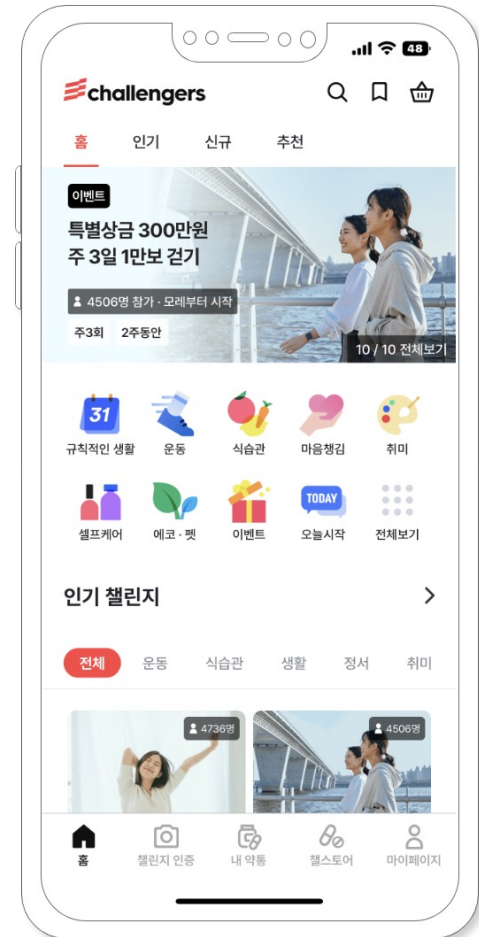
48

challengers

홈 인기 신규 추천

이벤트

특별상금 300만원
주 3일 1만보 걷기

4506명 참가 · 모레부터 시작

주3회 2주동안

10 / 10 전체보기

31

규칙적인 생활 운동 식습관 마음챙김 취미

TODAY

셀프케어 에코 · 펫 이벤트 오늘시작 전체보기

인기 챌린지

전체 운동 식습관 생활 정서 취미

4736명

4506명

홈 챌린지 인증 내 약통 챌스토어 마이페이지